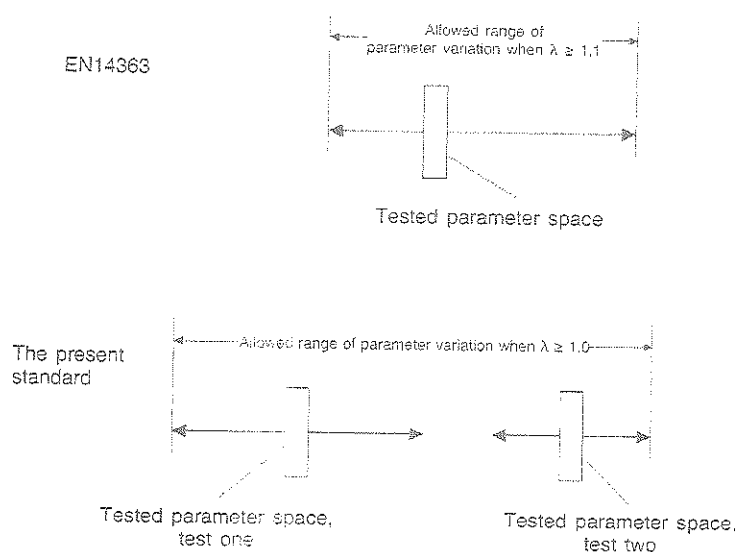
EN14363

Allowed range of parameter variation when $\lambda \geq 1,1$

Tested parameter space

The present standard

Allowed range of parameter variation when $\lambda \geq 1,0$

Tested parameter space, test one

Tested parameter space, test two